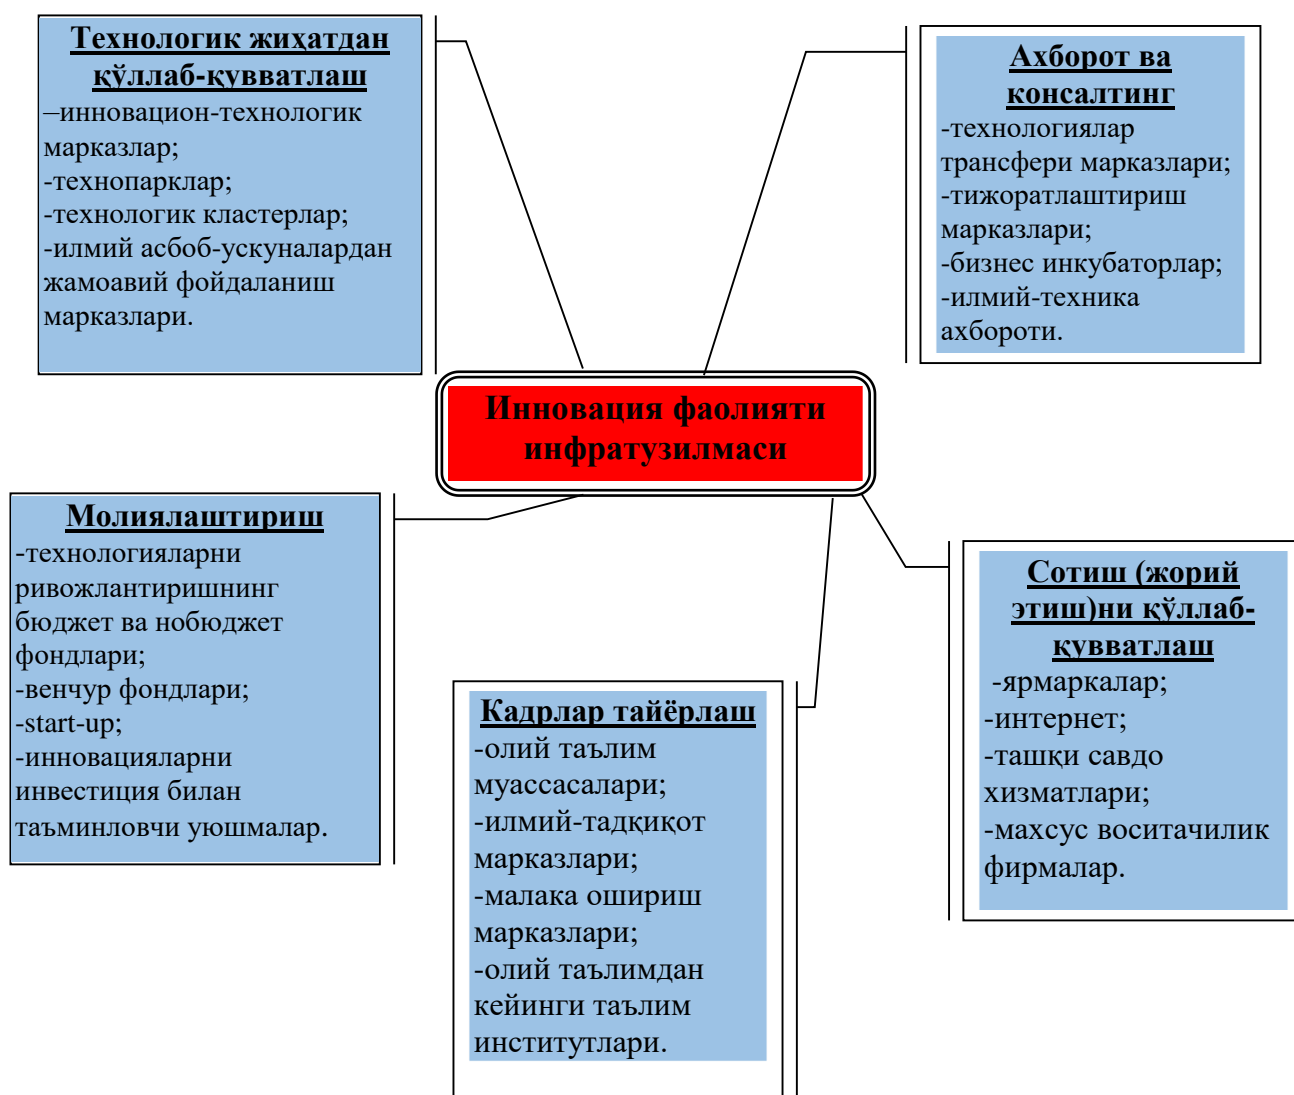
Технологик жиҳатдан қўллаб-қувватлаш
–инновацион-технологик марказлар;
-технопарклар;
-технологик кластерлар;
-илмий асбоб-ускуналардан жамоавий фойдаланиш марказлари.

Ахборот ва консалтинг
-технологиялар трансфери марказлари;
-тижоратлаштириш марказлари;
-бизнес инкубаторлар;
-илмий-техника ахбороти.

Инновация фаолияти инфратузилмаси

Молиялаштириш
-технологияларни ривожлантиришнинг бюджет ва нобюджет фондлари;
-венчур фондлари;
-start-up;
-инновацияларни инвестиция билан таъминловчи уюшмалар.

Кадрлар тайёрлаш
-олий таълим муассасалари;
-илмий-тадқиқот марказлари;
-малака ошириш марказлари;
-олий таълимдан кейинги таълим институтлари.

Сотиш (жорий этиш)ни қўллаб-қувватлаш
-ярмаркалар;
-интернет;
-ташқи савдо хизматлари;
-махсус воситачилик фирмалар.